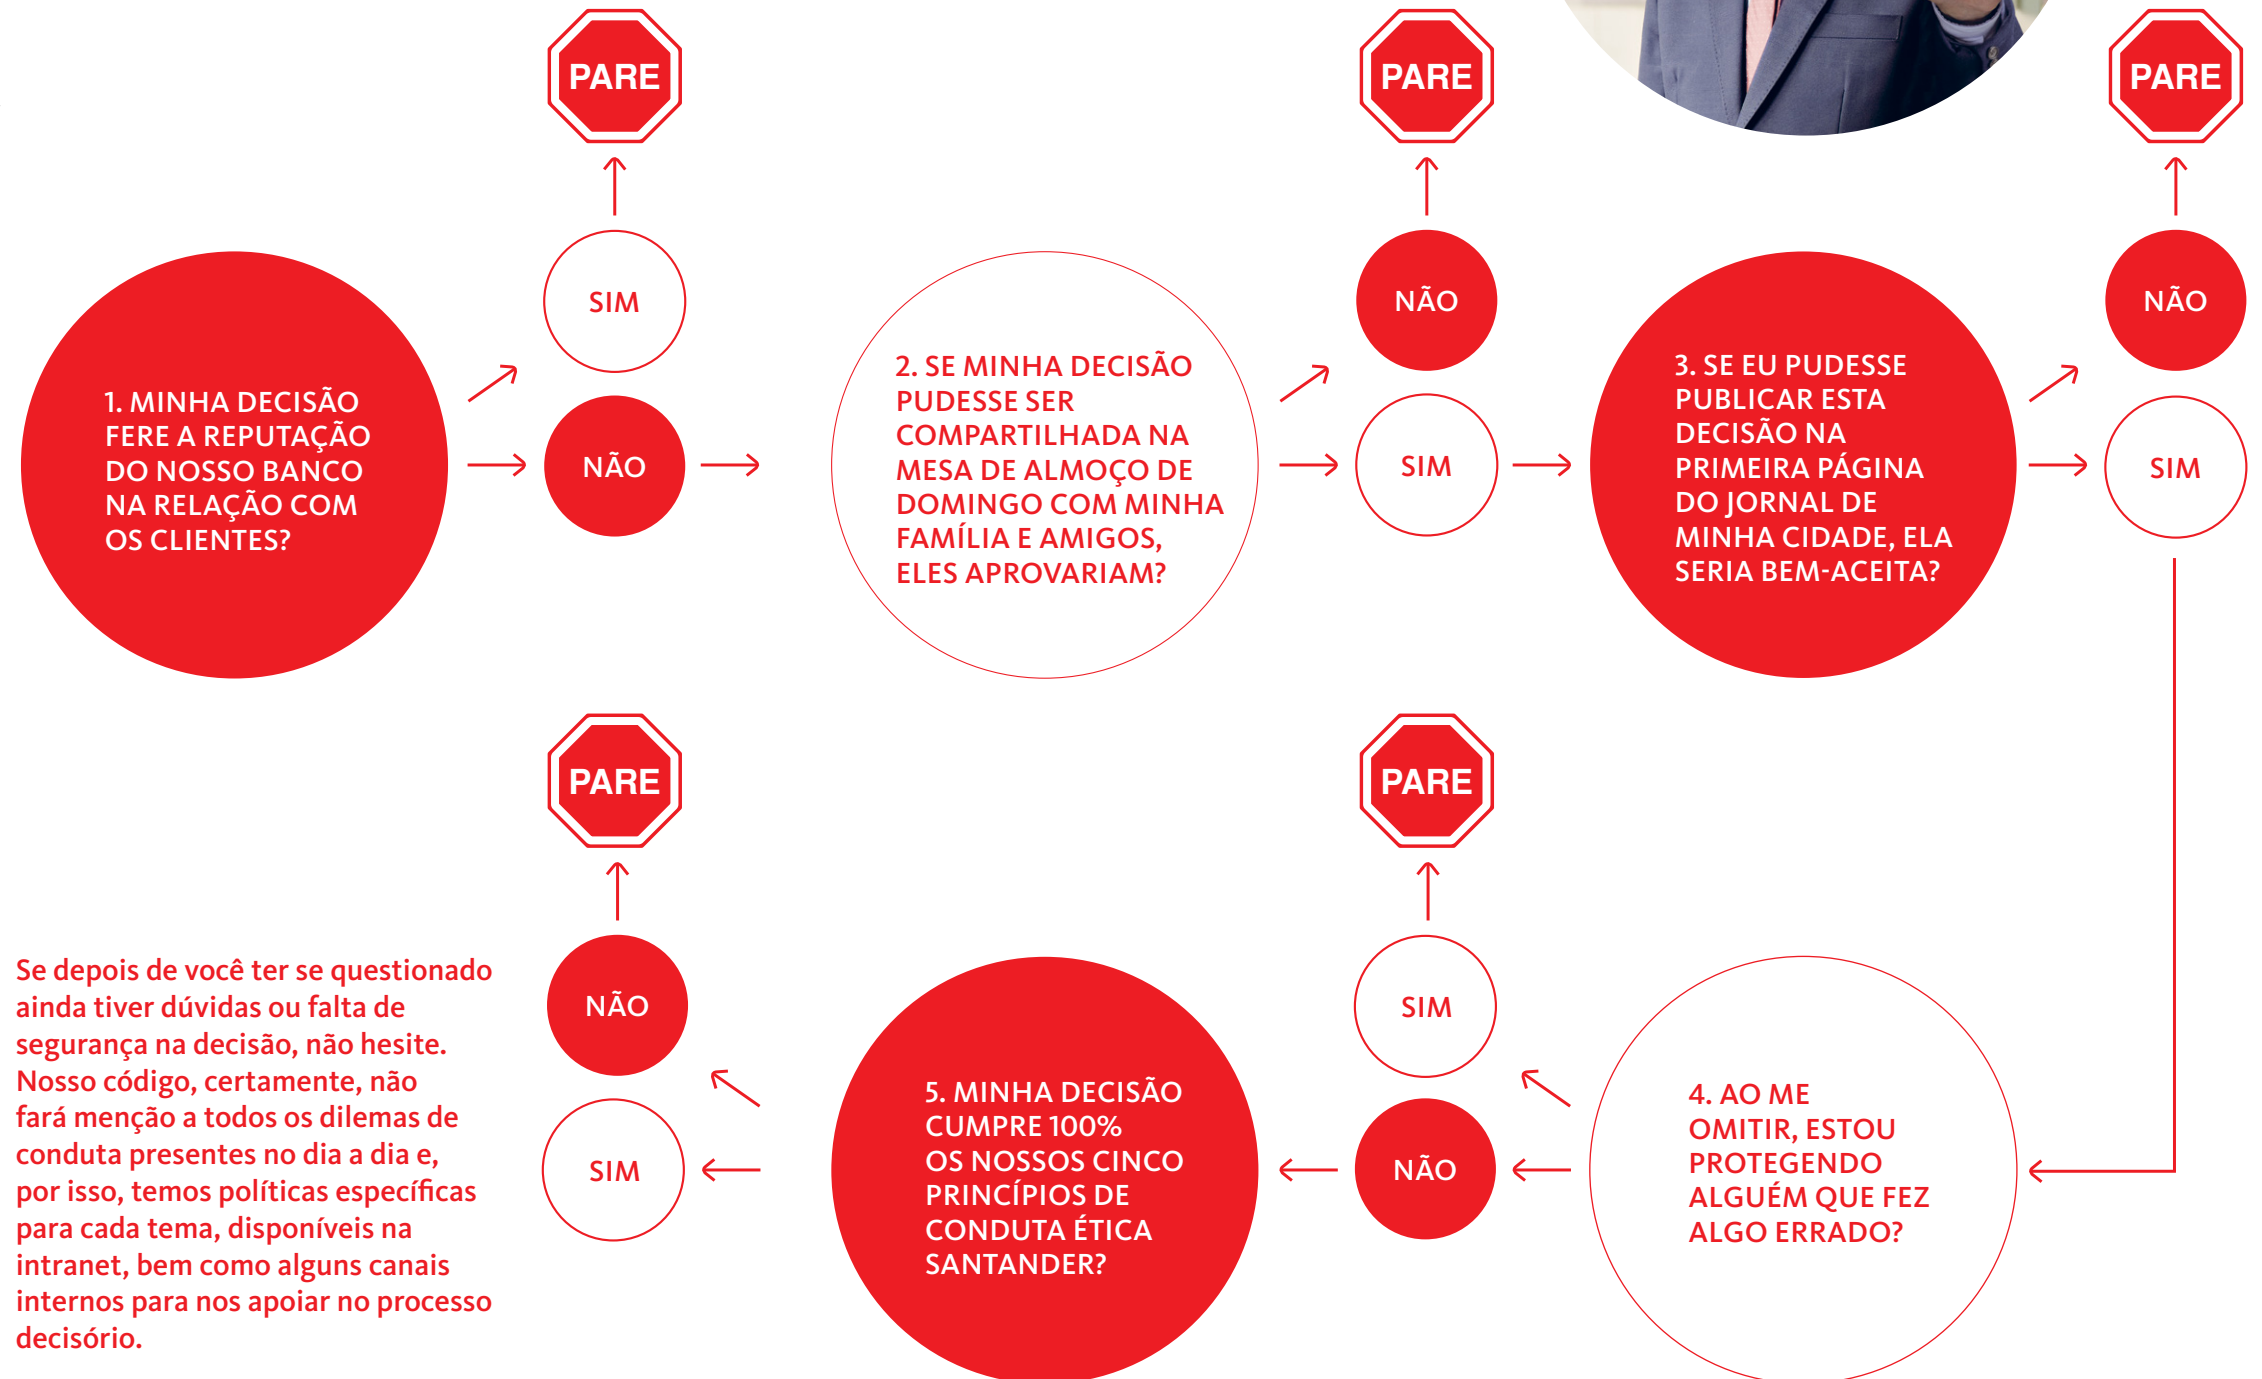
1. MINHA DECISÃO FERE A REPUTAÇÃO DO NOSSO BANCO NA RELAÇÃO COM OS CLIENTES?

PARE

SIM

NÃO

2. SE MINHA DECISÃO PUDESSE SER COMPARTILHADA NA MESA DE ALMOÇO DE DOMINGO COM MINHA FAMÍLIA E AMIGOS, ELES APROVARIAM?

PARE

NÃO

SIM

3. SE EU PUDESSE PUBLICAR ESTA DECISÃO NA PRIMEIRA PÁGINA DO JORNAL DE MINHA CIDADE, ELA SERIA BEM-ACEITA?

PARE

NÃO

SIM

4. AO ME OMITIR, ESTOU PROTEGENDO ALGUÉM QUE FEZ ALGO ERRADO?

PARE

SIM

NÃO

5. MINHA DECISÃO CUMPRE 100% OS NOSSOS CINCO PRINCÍPIOS DE CONDUTA ÉTICA SANTANDER?

PARE

NÃO

SIM

Se depois de você ter se questionado ainda tiver dúvidas ou falta de segurança na decisão, não hesite. Nosso código, certamente, não fará menção a todos os dilemas de conduta presentes no dia a dia e, por isso, temos políticas específicas para cada tema, disponíveis na intranet, bem como alguns canais internos para nos apoiar no processo decisório.